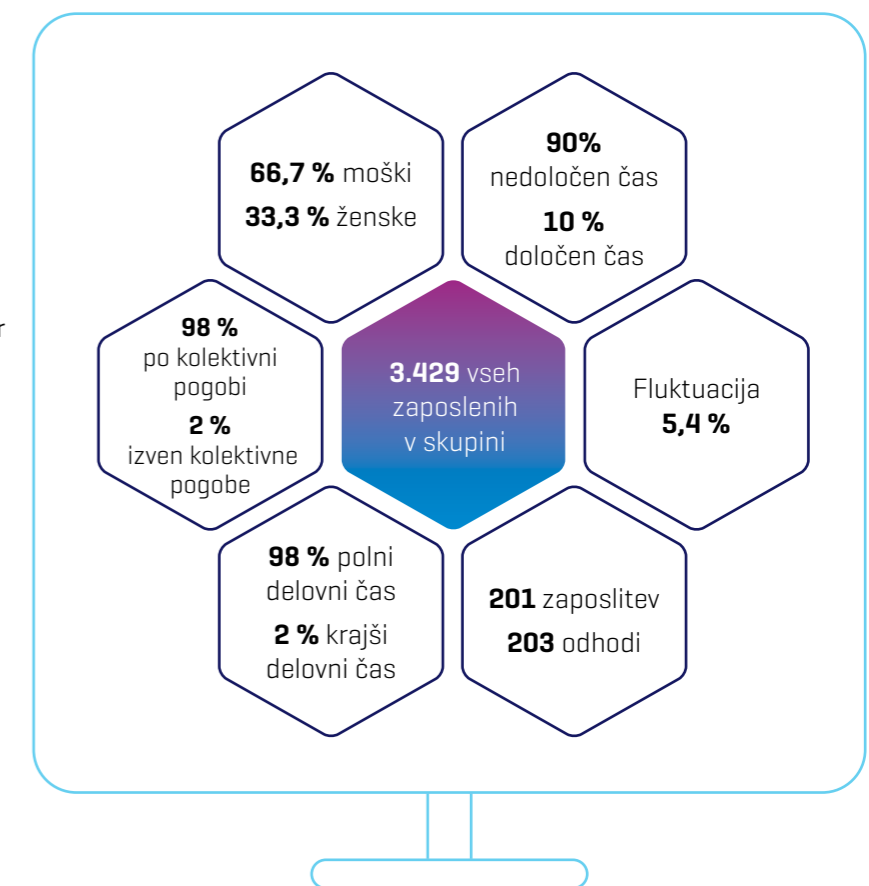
r

**66,7 %** moški

**33,3 %** ženske

**90%** nedoločen čas

**10 %** določen čas

**98 %** po kolektivni pogobi

**2 %** izven kolektivne pogobe

**3.429** vseh zaposlenih v skupini

Fluktuacija **5,4 %**

**98 %** polni delovni čas

**2 %** krajši delovni čas

**201** zaposlitev

**203** odhodi